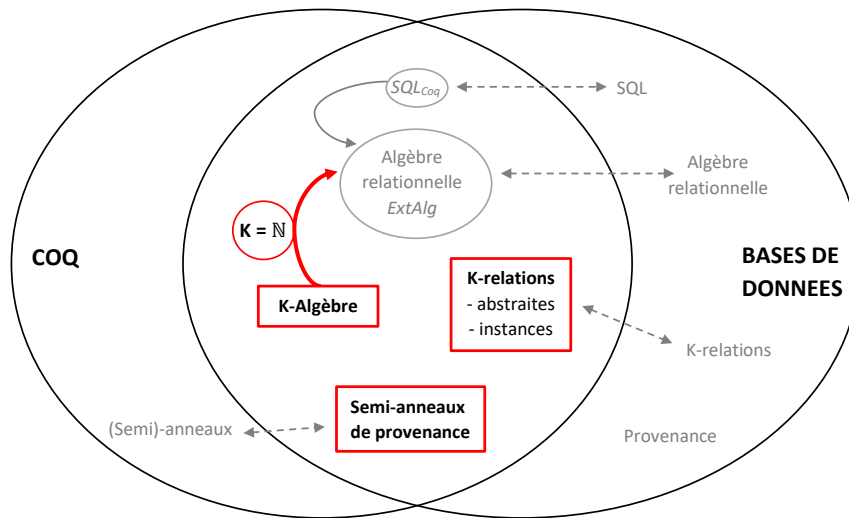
$SQL_{Coq}$

SQL

Algèbre relationnelle
*ExtAlg*

Algèbre relationnelle

K = $\mathbb{N}$

COQ

BASES DE DONNEES

K-relations
- abstraites
- instances

K-Algèbre

K-relations

Semi-anneaux de provenance

(Semi)-anneaux

Provenance